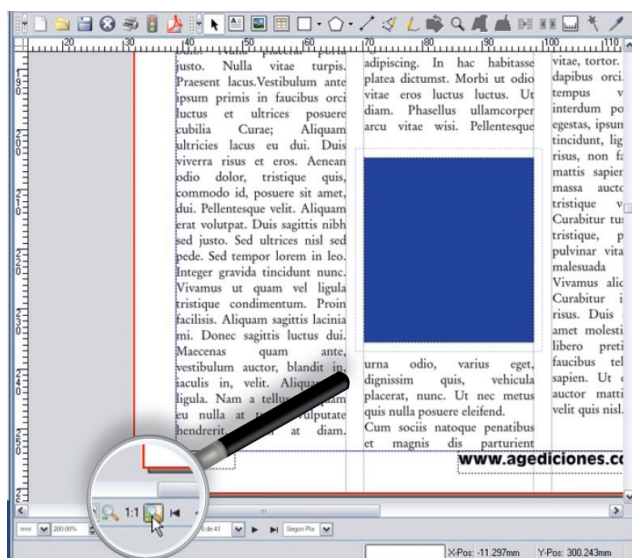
justo. Nulla vitae turpis. Praesent lacus.Vestibulum ante ipsum primis in faucibus orci luctus et ultrices posuere cubilia Curae; Aliquam ultricies lacus eu dui. Duis viverra risus et eros. Aenean odio dolor, tristique quis, commodo id, posuere sit amet, dui. Pellentesque velit. Aliquam erat volutpat. Duis sagittis nibh sed justo. Sed ultrices nisl sed pede. Sed tempor lorem in leo. Integer gravida tincidunt nunc. Vivamus ut quam vel ligula tristique condimentum. Proin facilisis. Aliquam sagittis lacinia mi. Donec sagittis luctus dui. Maecenas quam ante, vestibulum auctor, blandit in, iaculis in, velit. Aliquam ligula. Nam a tellus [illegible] eu nulla at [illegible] vulputate hendrerit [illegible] at diam.

adipiscing. In hac habitasse platea dictumst. Morbi ut odio vitae eros luctus luctus. Ut diam. Phasellus ullamcorper arcu vitae wisi. Pellentesque

urna odio, varius eget, dignissim quis, vehicula placerat, nunc. Ut nec metus quis nulla posuere eleifend. Cum sociis natoque penatibus et magnis dis parturient

vitae, tortor. dapibus orci. tempus v interdum po egestas, ipsun tincidunt, lig risus, non fa mattis sapier massa aucto tristique v Curabitur tu tristique, p pulvinar vita malesuada Vivamus alic Curabitur i risus. Duis amet molesti libero preti faucibus tel sapien. Ut auctor matti velit quis nisl.

www.agediciones.co

1:1

mm 200.00% de 41 Según Pla

X-Pos: -11.297mm Y-Pos: 300.243mm